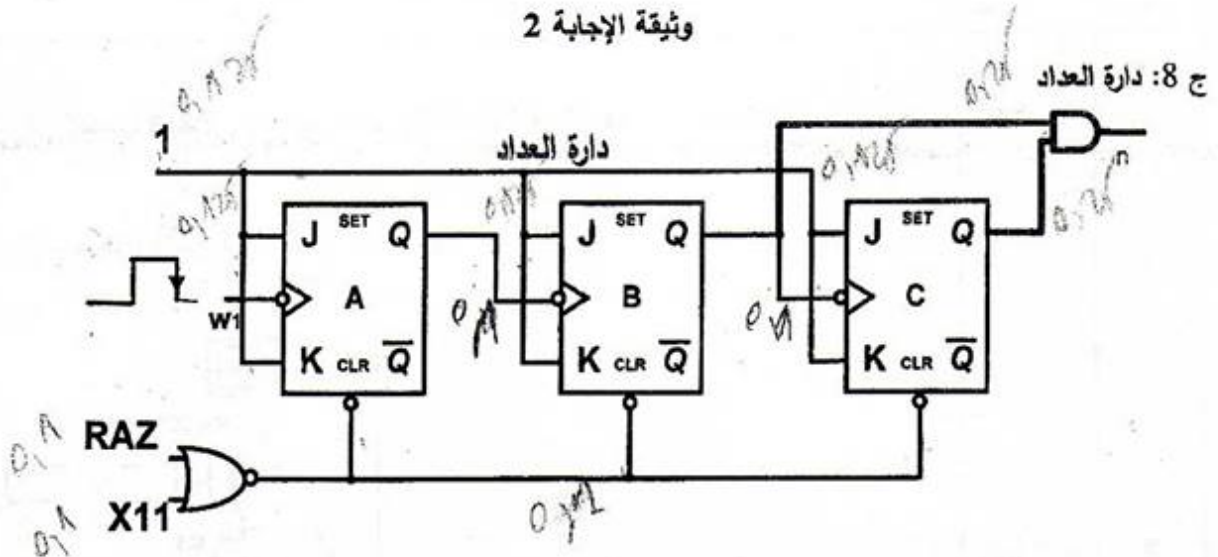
وثيقة الإجابة 2

ج 8: دارة العداد

1

دارة العداد

J SET Q
A
K CLR $\overline{Q}$

J SET Q
B
K CLR $\overline{Q}$

J SET Q
C
K CLR $\overline{Q}$

W1

n

RAZ

X11

0,1
0,1
0,1
0,1
0,1
0,1
0,1
0,1
0,1
0,1
0,1
0,1